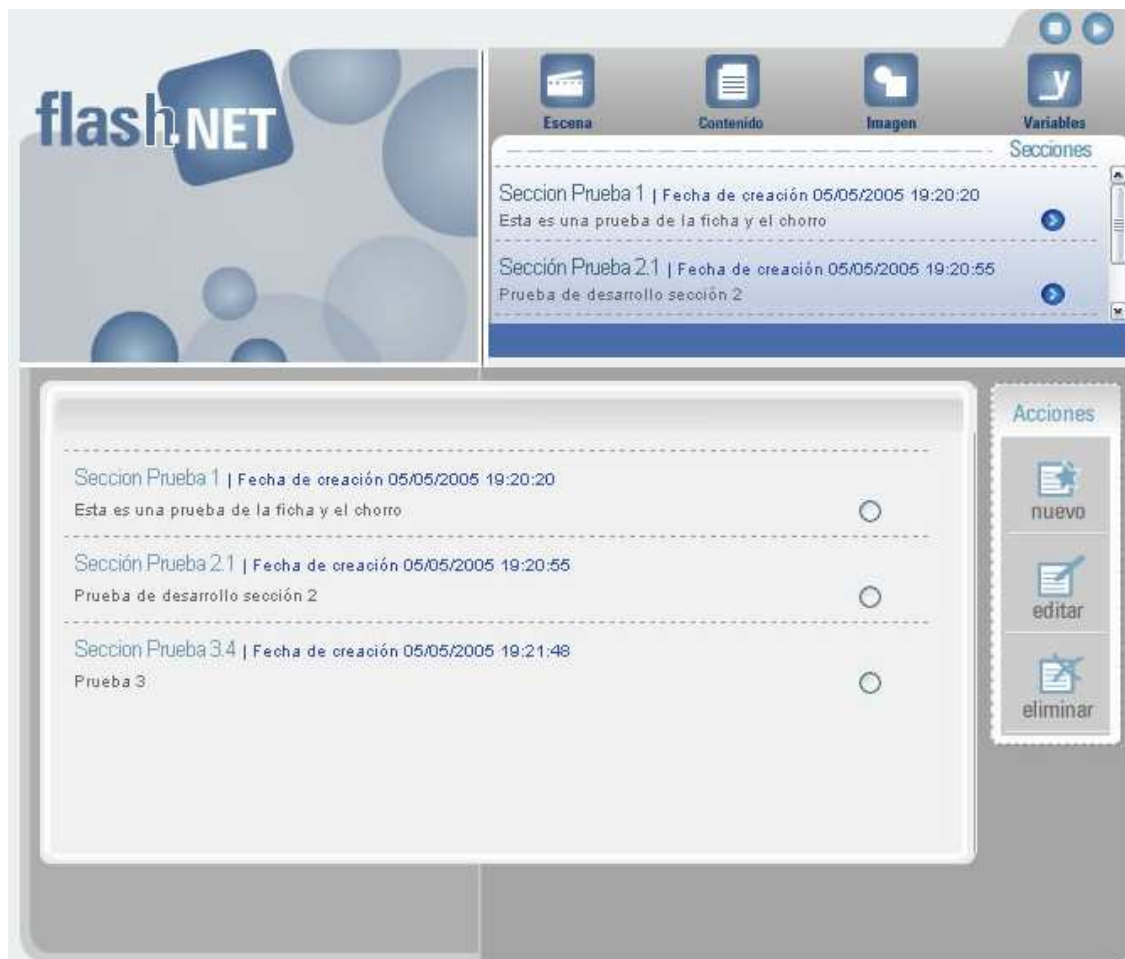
flash.NET

Escena
Contenido
Imagen
_y
Variables

Secciones

Seccion Prueba 1 | Fecha de creación 05/05/2005 19:20:20
Esta es una prueba de la ficha y el chorro

Sección Prueba 2.1 | Fecha de creación 05/05/2005 19:20:55
Prueba de desarrollo sección 2

Seccion Prueba 1 | Fecha de creación 05/05/2005 19:20:20
Esta es una prueba de la ficha y el chorro

Sección Prueba 2.1 | Fecha de creación 05/05/2005 19:20:55
Prueba de desarrollo sección 2

Seccion Prueba 3.4 | Fecha de creación 05/05/2005 19:21:48
Prueba 3

Acciones
nuevo
editar
eliminar